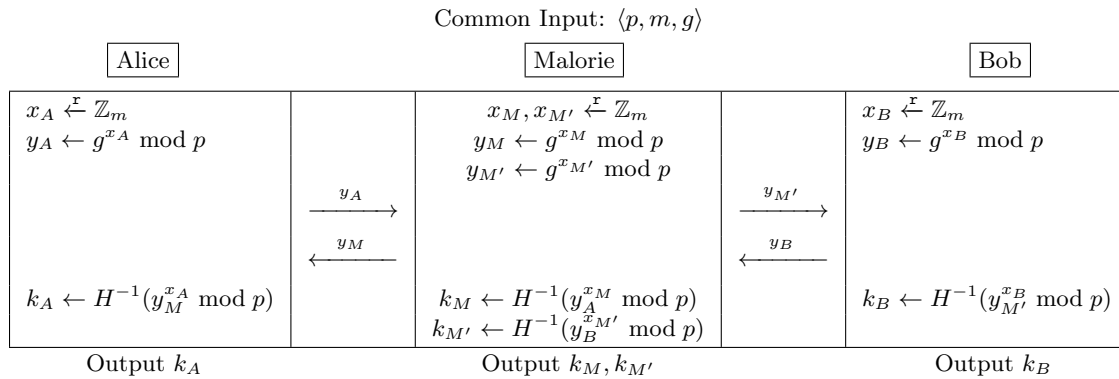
Common Input: $\langle p, m, g \rangle$

Alice

Malorie

Bob

| | | | | |
|---|---|---|---|---|
| $x_A \xleftarrow{r} \mathbb{Z}_m$<br>$y_A \leftarrow g^{x_A} \bmod p$ | | $x_M, x_{M'} \xleftarrow{r} \mathbb{Z}_m$<br>$y_M \leftarrow g^{x_M} \bmod p$<br>$y_{M'} \leftarrow g^{x_{M'}} \bmod p$ | | $x_B \xleftarrow{r} \mathbb{Z}_m$<br>$y_B \leftarrow g^{x_B} \bmod p$ |
| | $\xrightarrow{y_A}$ | | $\xrightarrow{y_{M'}}$ | |
| | $\xleftarrow{y_M}$ | | $\xleftarrow{y_B}$ | |
| $k_A \leftarrow H^{-1}(y_M^{x_A} \bmod p)$ | | $k_M \leftarrow H^{-1}(y_A^{x_M} \bmod p)$<br>$k_{M'} \leftarrow H^{-1}(y_B^{x_{M'}} \bmod p)$ | | $k_B \leftarrow H^{-1}(y_{M'}^{x_B} \bmod p)$ |

Output $k_A$

Output $k_M, k_{M'}$

Output $k_B$